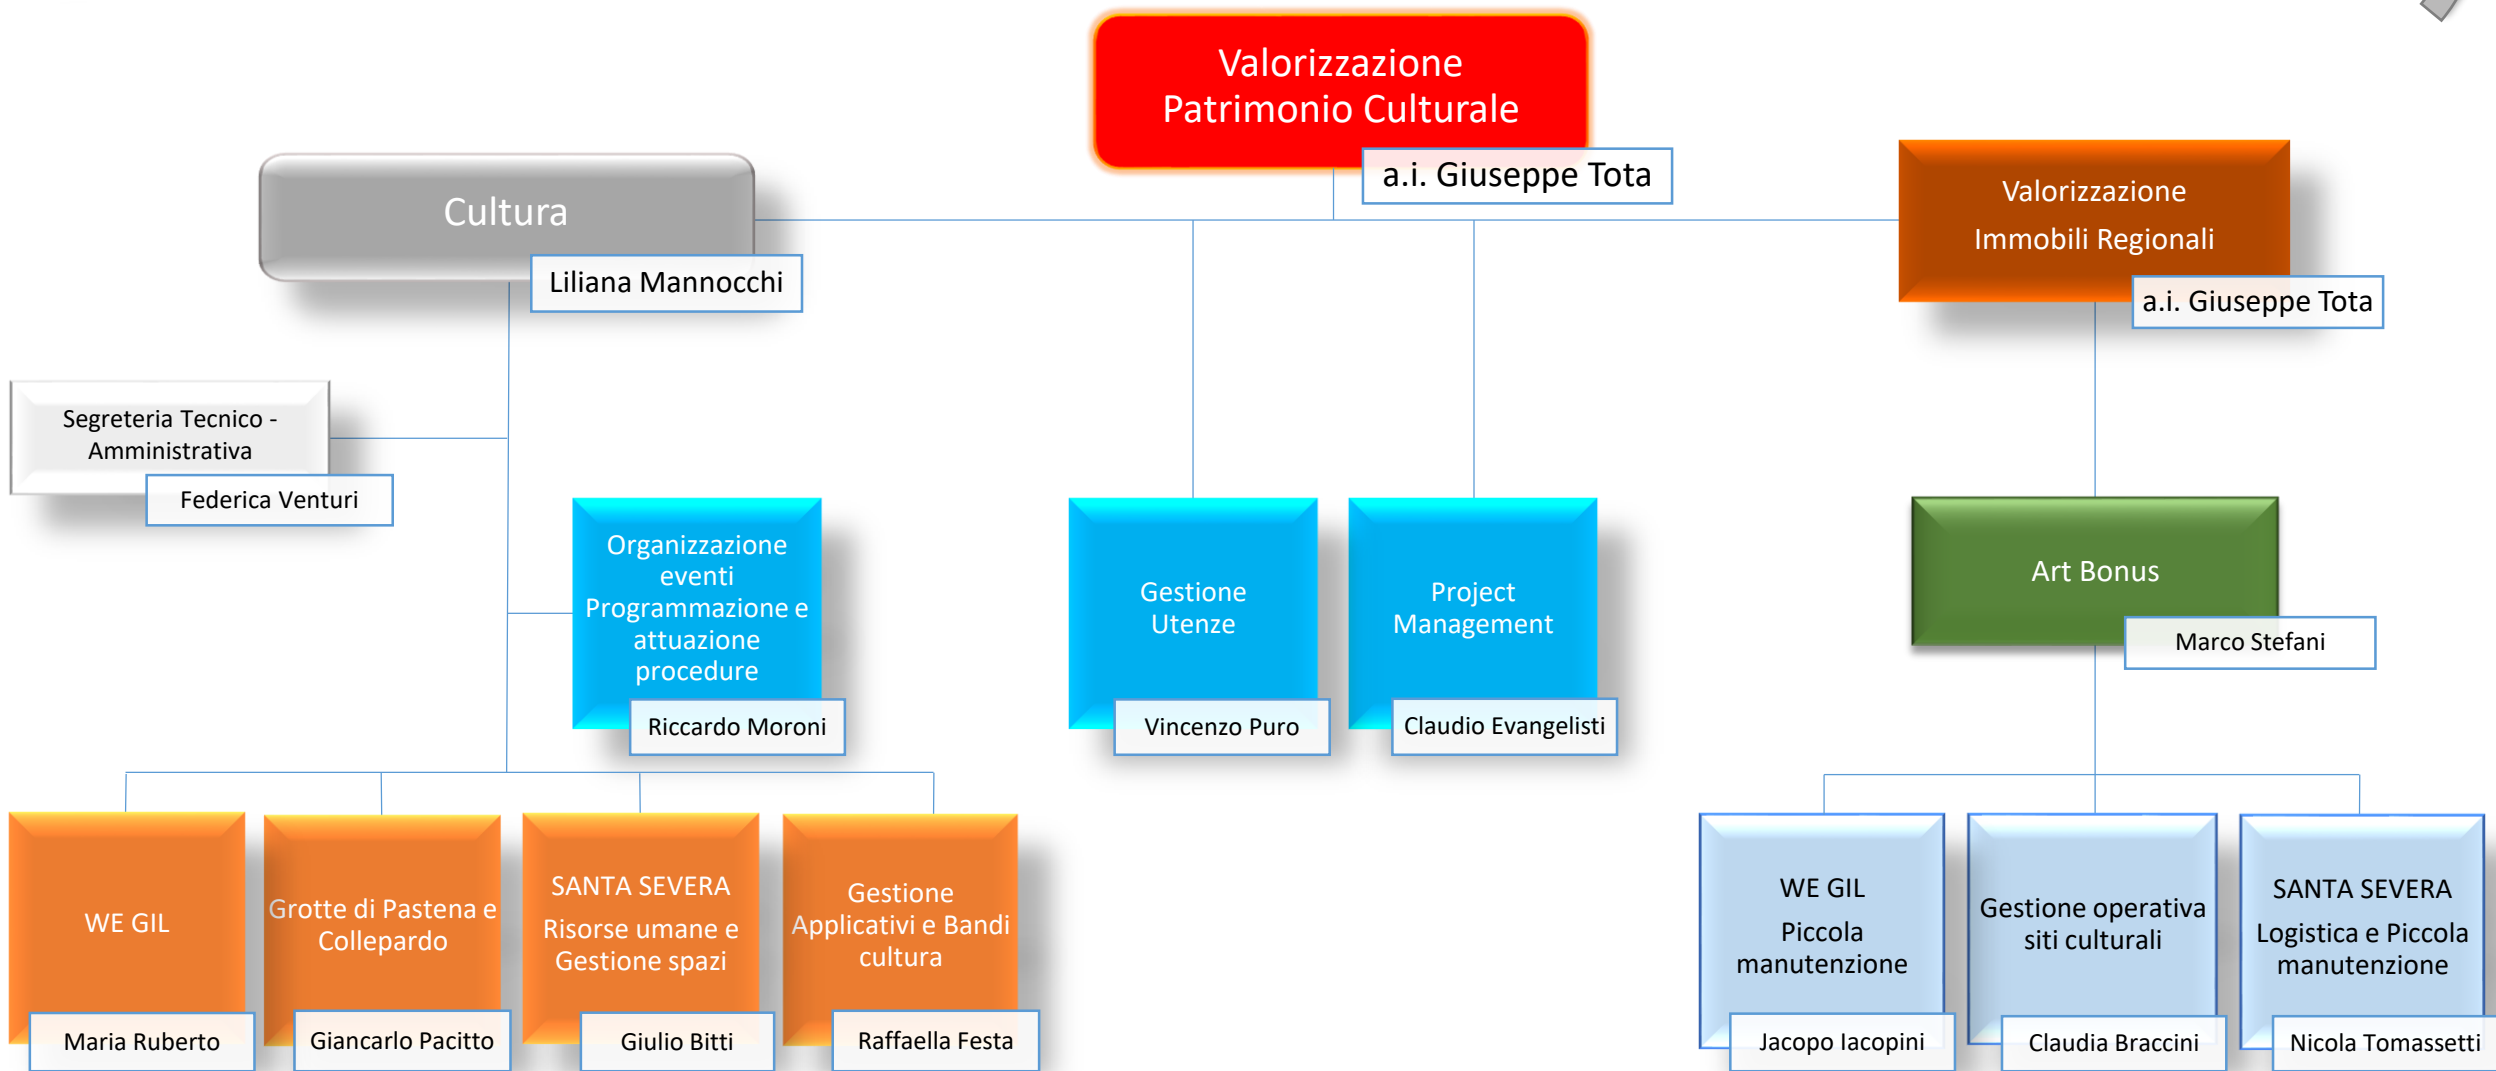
Valorizzazione Patrimonio Culturale
a.i. Giuseppe Tota

Cultura
Liliana Mannocchi

Valorizzazione Immobili Regionali
a.i. Giuseppe Tota

Segreteria Tecnico - Amministrativa
Federica Venturi

Organizzazione eventi Programmazione e attuazione procedure
Riccardo Moroni

Gestione Utenze
Vincenzo Puro

Project Management
Claudio Evangelisti

Art Bonus
Marco Stefani

WE GIL
Maria Ruberto

Grotte di Pastena e Collepardo
Giancarlo Pacitto

SANTA SEVERA
Risorse umane e Gestione spazi
Giulio Bitti

Gestione Applicativi e Bandi cultura
Raffaella Festa

WE GIL
Piccola manutenzione
Jacopo Iacopini

Gestione operativa siti culturali
Claudia Braccini

SANTA SEVERA
Logistica e Piccola manutenzione
Nicola Tomassetti